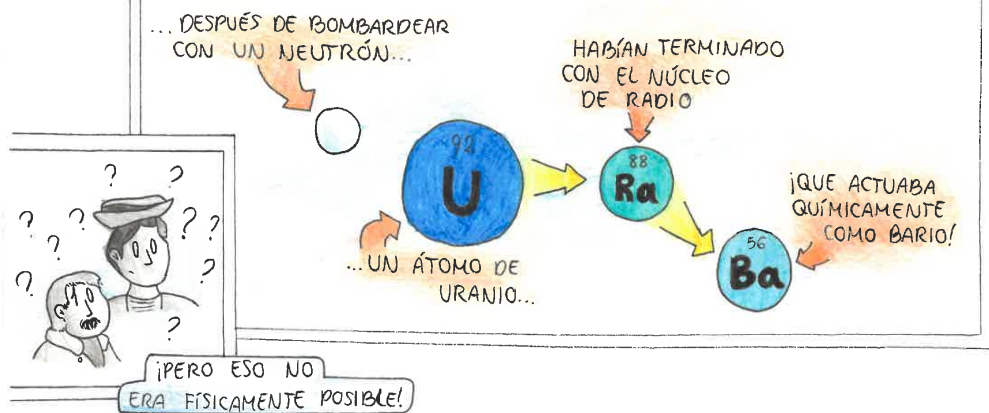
... DESPUÉS DE BOMBARDEAR CON UN NEUTRÓN...

HABÍAN TERMINADO CON EL NÚCLEO DE RADIO

92
U

88
Ra

56
Ba

¡QUE ACTUABA QUÍMICAMENTE COMO BARIO!

... UN ÁTOMO DE URANIO...

? ? ? ? ? ? ? ? ? ?

¡PERO ESO NO ERA FÍSICAMENTE POSIBLE!